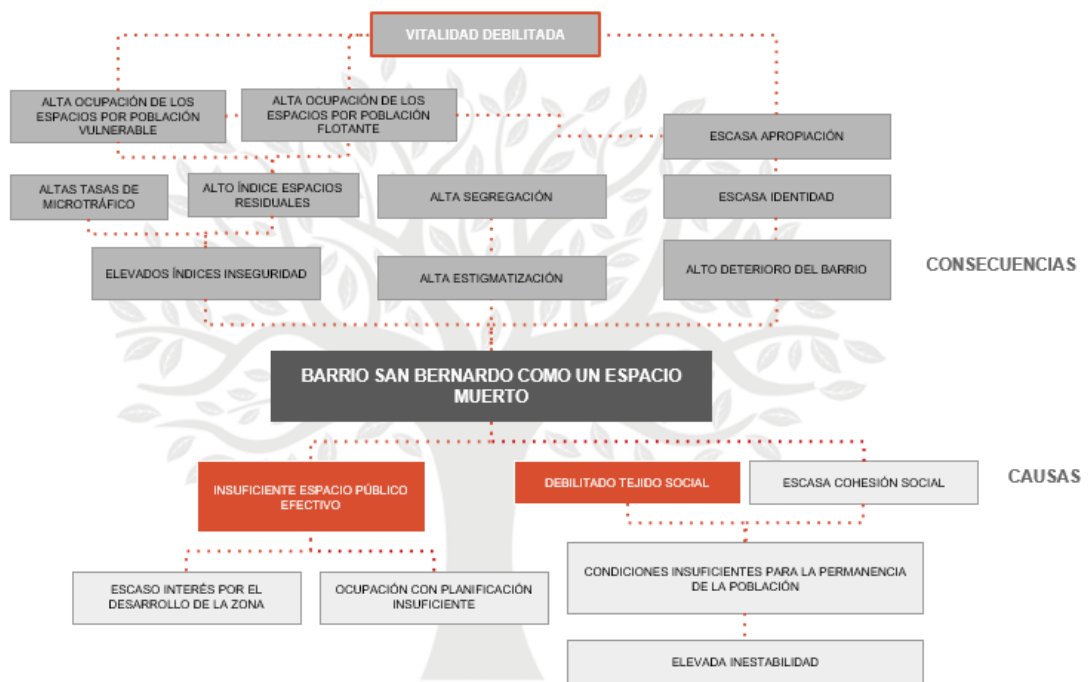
VITALIDAD DEBILITADA

ALTA OCUPACIÓN DE LOS ESPACIOS POR POBLACIÓN VULNERABLE

ALTA OCUPACIÓN DE LOS ESPACIOS POR POBLACIÓN FLOTANTE

ESCASA APROPIACIÓN

ALTAS TASAS DE MICROTRÁFICO

ALTO ÍNDICE ESPACIOS RESIDUALES

ALTA SEGREGACIÓN

ESCASA IDENTIDAD

ELEVADOS ÍNDICES INSEGURIDAD

ALTA ESTIGMATIZACIÓN

ALTO DETERIORO DEL BARRIO

CONSECUENCIAS

BARRIO SAN BERNARDO COMO UN ESPACIO MUERTO

CAUSAS

INSUFICIENTE ESPACIO PÚBLICO EFECTIVO

DEBILITADO TEJIDO SOCIAL

ESCASA COHESIÓN SOCIAL

ESCASO INTERÉS POR EL DESARROLLO DE LA ZONA

OCUPACIÓN CON PLANIFICACIÓN INSUFICIENTE

CONDICIONES INSUFICIENTES PARA LA PERMANENCIA DE LA POBLACIÓN

ELEVADA INESTABILIDAD